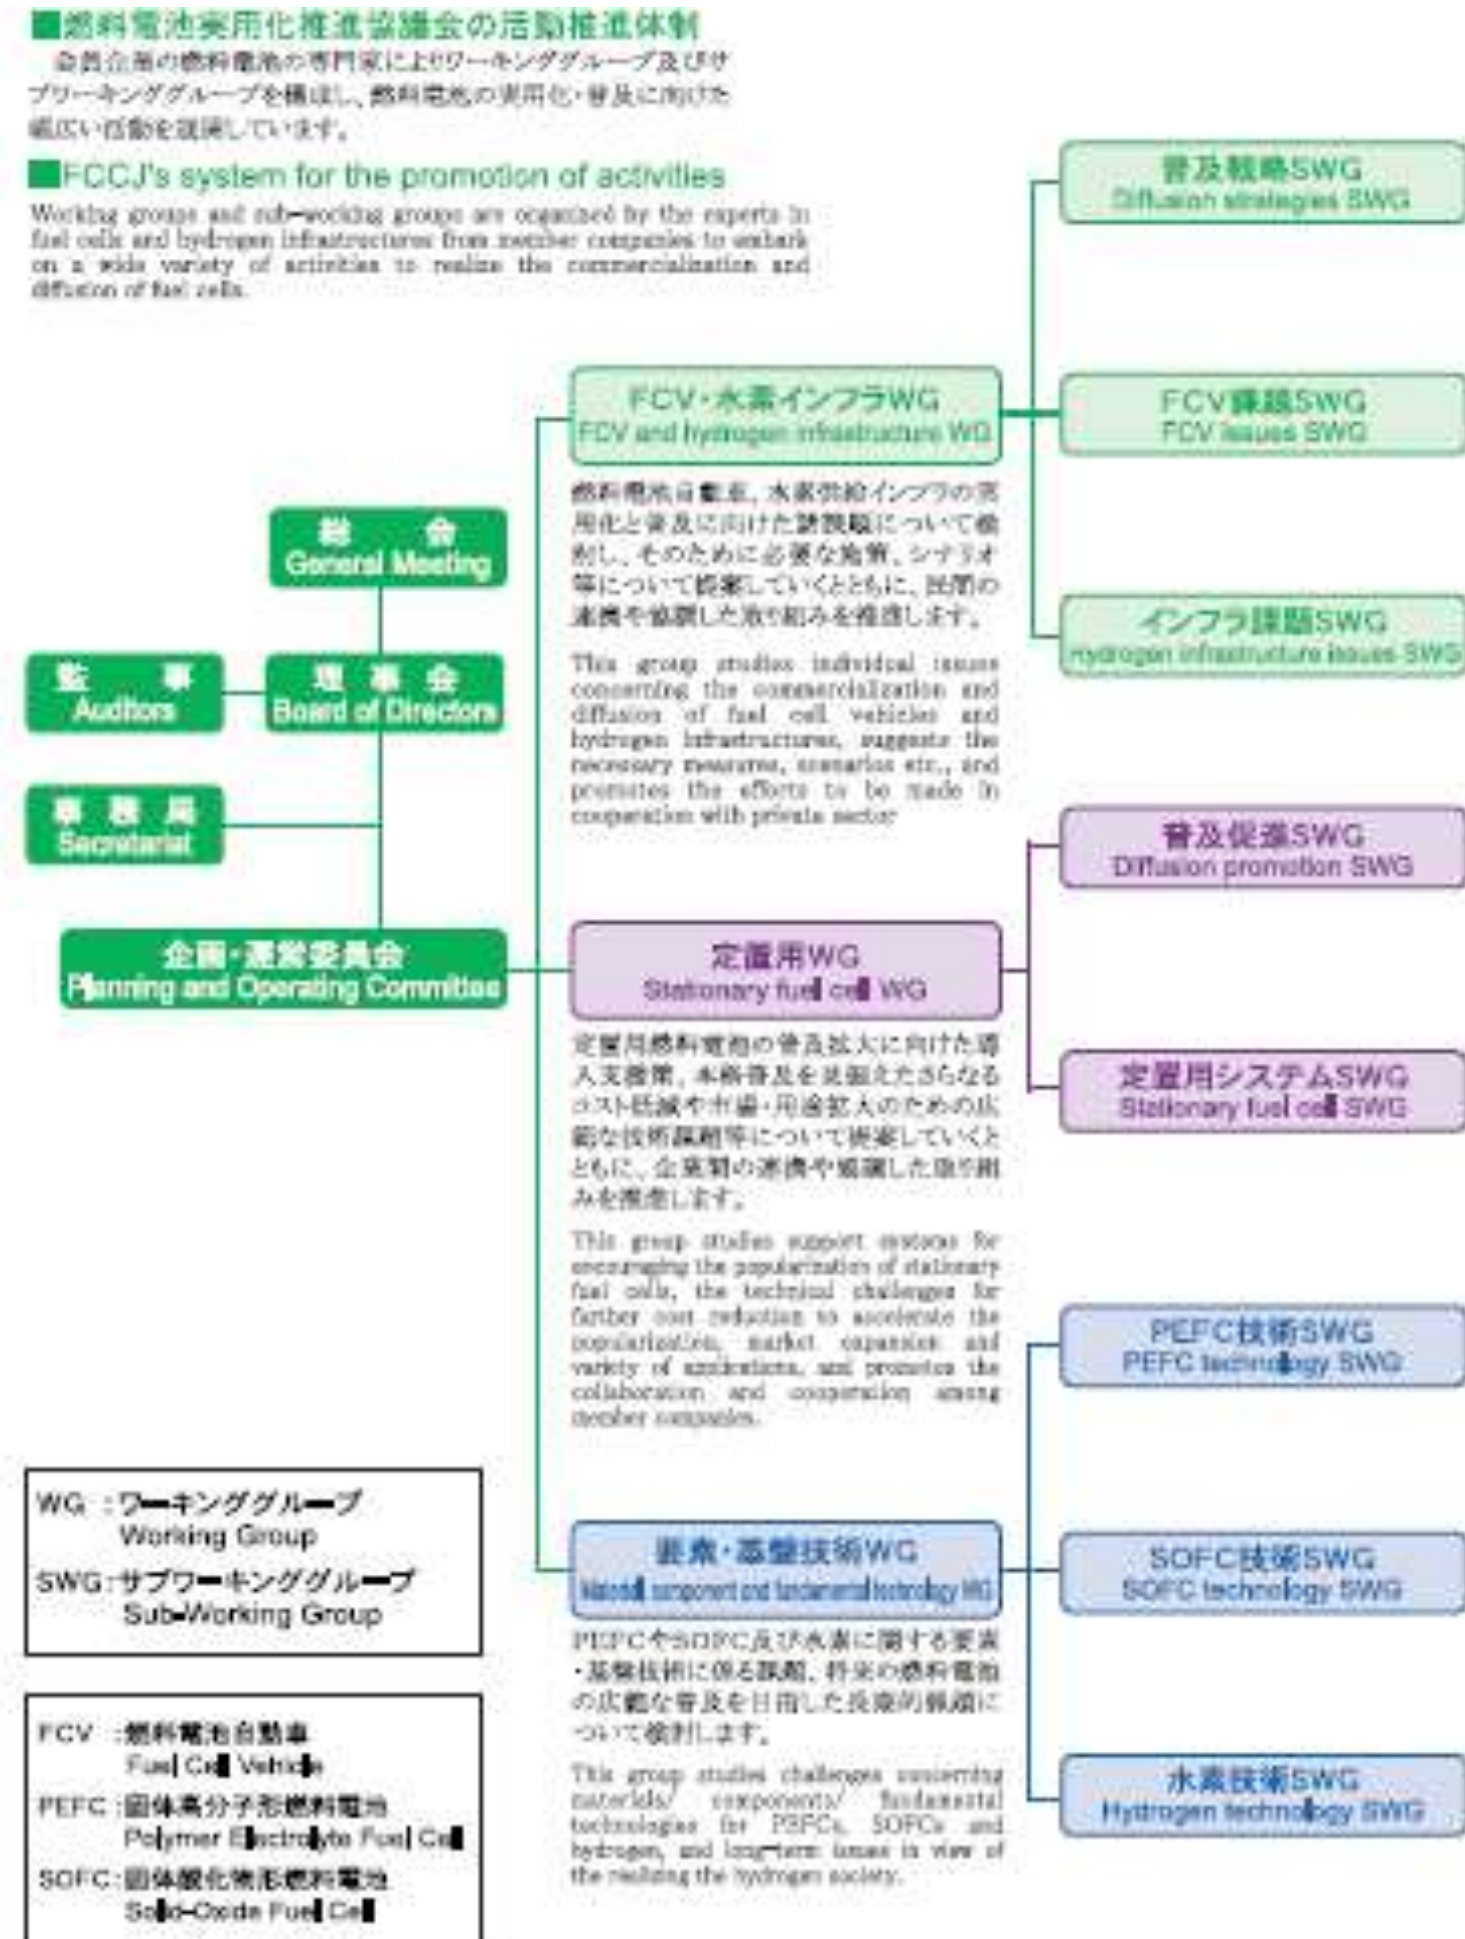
■燃料電池実用化推進協議会の活動推進体制
会員企業の燃料電池の専門家によりワーキンググループ及びサブワーキンググループを構成し、燃料電池の実用化・普及に向けた幅広い活動を展開しています。

■FCCJ's system for the promotion of activities
Working groups and sub-working groups are organized by the experts in fuel cells and hydrogen infrastructures from member companies to embark on a wide variety of activities to realize the commercialization and diffusion of fuel cells.

普及戦略SWG
Diffusion strategies SWG

FCV・水素インフラWG
FCV and hydrogen infrastructure WG

FCV課題SWG
FCV issues SWG

総会
General Meeting

燃料電池自動車、水素供給インフラの実用化と普及に向けた諸課題について検討し、そのために必要な施策、シナリオ等について提案していくとともに、民間の連携や協調した取り組みを推進します。

インフラ課題SWG
Hydrogen infrastructure issues SWG

監事
Auditors

理事会
Board of Directors

This group studies individual issues concerning the commercialization and diffusion of fuel cell vehicles and hydrogen infrastructures, suggests the necessary measures, scenarios etc., and promotes the efforts to be made in cooperation with private sector

事務局
Secretariat

普及促進SWG
Diffusion promotion SWG

企画・運営委員会
Planning and Operating Committee

定置用WG
Stationary fuel cell WG

定置用燃料電池の普及拡大に向けた導入支援策、本格普及を見据えたさらなるコスト低減や市場・用途拡大のための広範な技術課題等について提案していくとともに、企業間の連携や協調した取り組みを推進します。

定置用システムSWG
Stationary fuel cell SWG

This group studies support systems for encouraging the popularization of stationary fuel cells, the technical challenges for further cost reduction to accelerate the popularization, market expansion and variety of applications, and promotes the collaboration and cooperation among member companies.

PEFC技術SWG
PEFC technology SWG

WG：ワーキンググループ
Working Group
SWG：サブワーキンググループ
Sub-Working Group

要素・基盤技術WG
Material, component and fundamental technology WG

SOFC技術SWG
SOFC technology SWG

PEFCやSOFC及び水素に関する要素・基盤技術に係る課題、将来の燃料電池の広範な普及を目指した長期的課題について検討します。

FCV：燃料電池自動車
Fuel Cell Vehicle
PEFC：固体高分子形燃料電池
Polymer Electrolyte Fuel Cell
SOFC：固体酸化物形燃料電池
Solid-Oxide Fuel Cell

This group studies challenges concerning materials/ components/ fundamental technologies for PEFCs, SOFCs and hydrogen, and long-term issues in view of the realizing the hydrogen society.

水素技術SWG
Hydrogen technology SWG